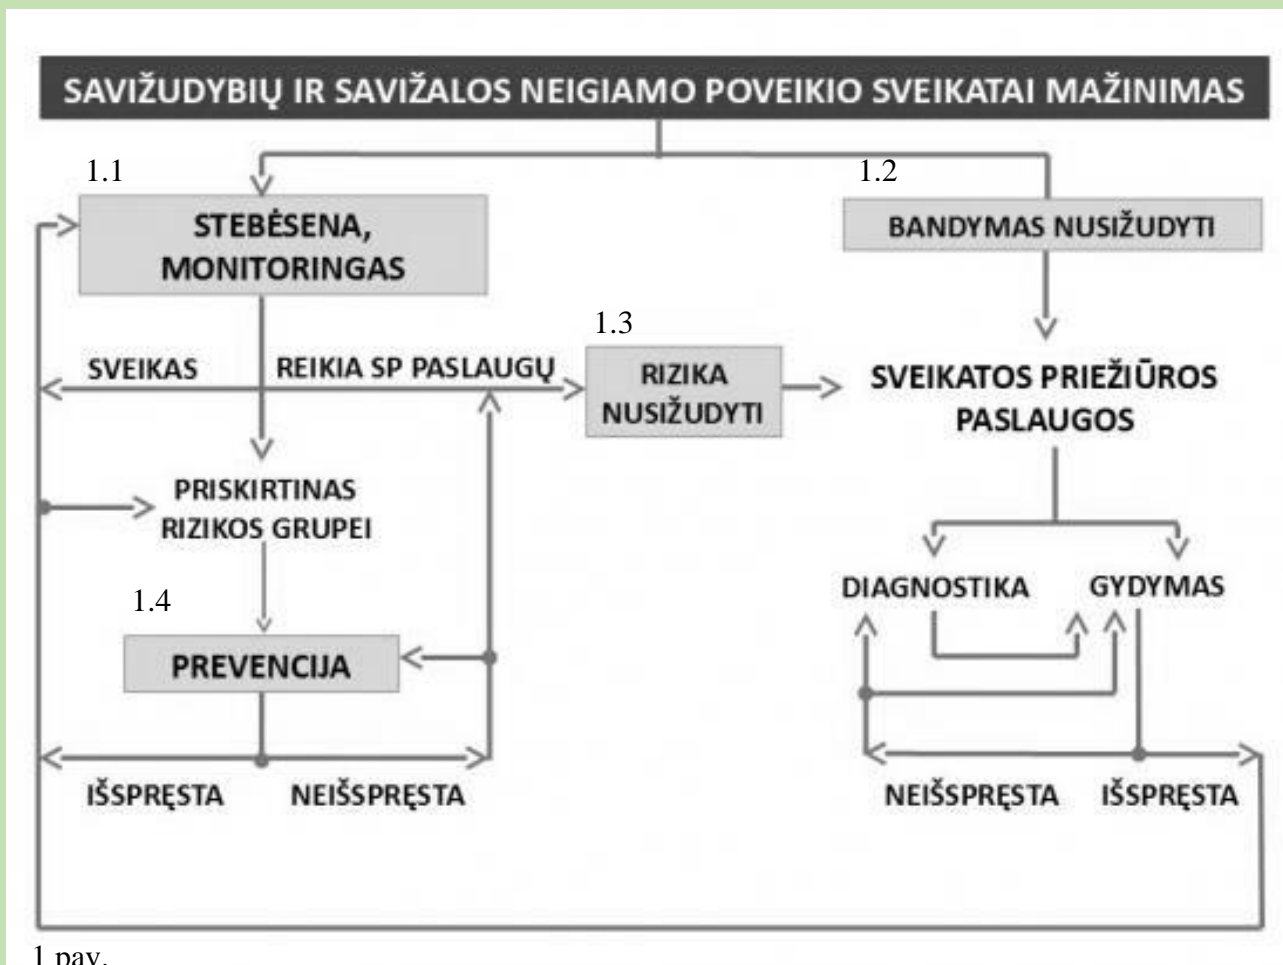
SAVIŽUDYBIŲ IR SAVIŽALOS NEIGIAMO POVEIKIO SVEIKATAI MAŽINIMAS

1.1

STEBĖSENA, MONITORINGAS

1.2

BANDYMAS NUSIŽUDYTI

1.3

SVEIKAS

REIKIA SP PASLAUGŲ

RIZIKA NUSIŽUDYTI

SVEIKATOS PRIEŽIŪROS PASLAUGOS

PRISKIRTINAS RIZIKOS GRUPEI

1.4

DIAGNOSTIKA

GYDYMAS

PREVENCIJA

IŠSPRĘSTA

NEIŠSPRĘSTA

NEIŠSPRĘSTA

IŠSPRĘSTA

1 pav.